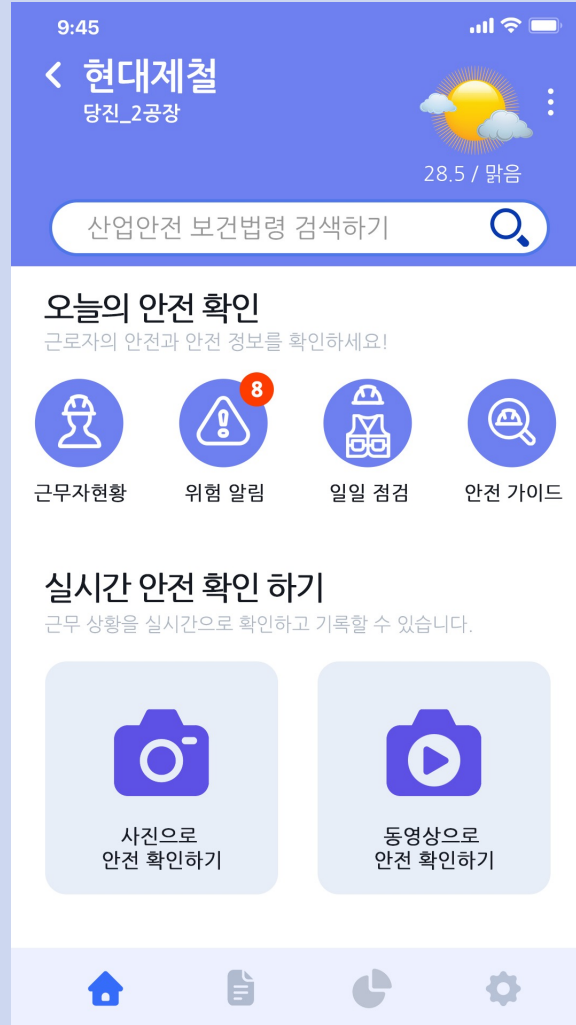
9:45

현대제철
당진_2공장

28.5 / 맑음

산업안전 보건법령 검색하기

오늘의 안전 확인
근로자의 안전과 안전 정보를 확인하세요!

8

근무자현황
위험 알림
일일 점검
안전 가이드

실시간 안전 확인 하기
근무 상황을 실시간으로 확인하고 기록할 수 있습니다.

사진으로
안전 확인하기

동영상으로
안전 확인하기